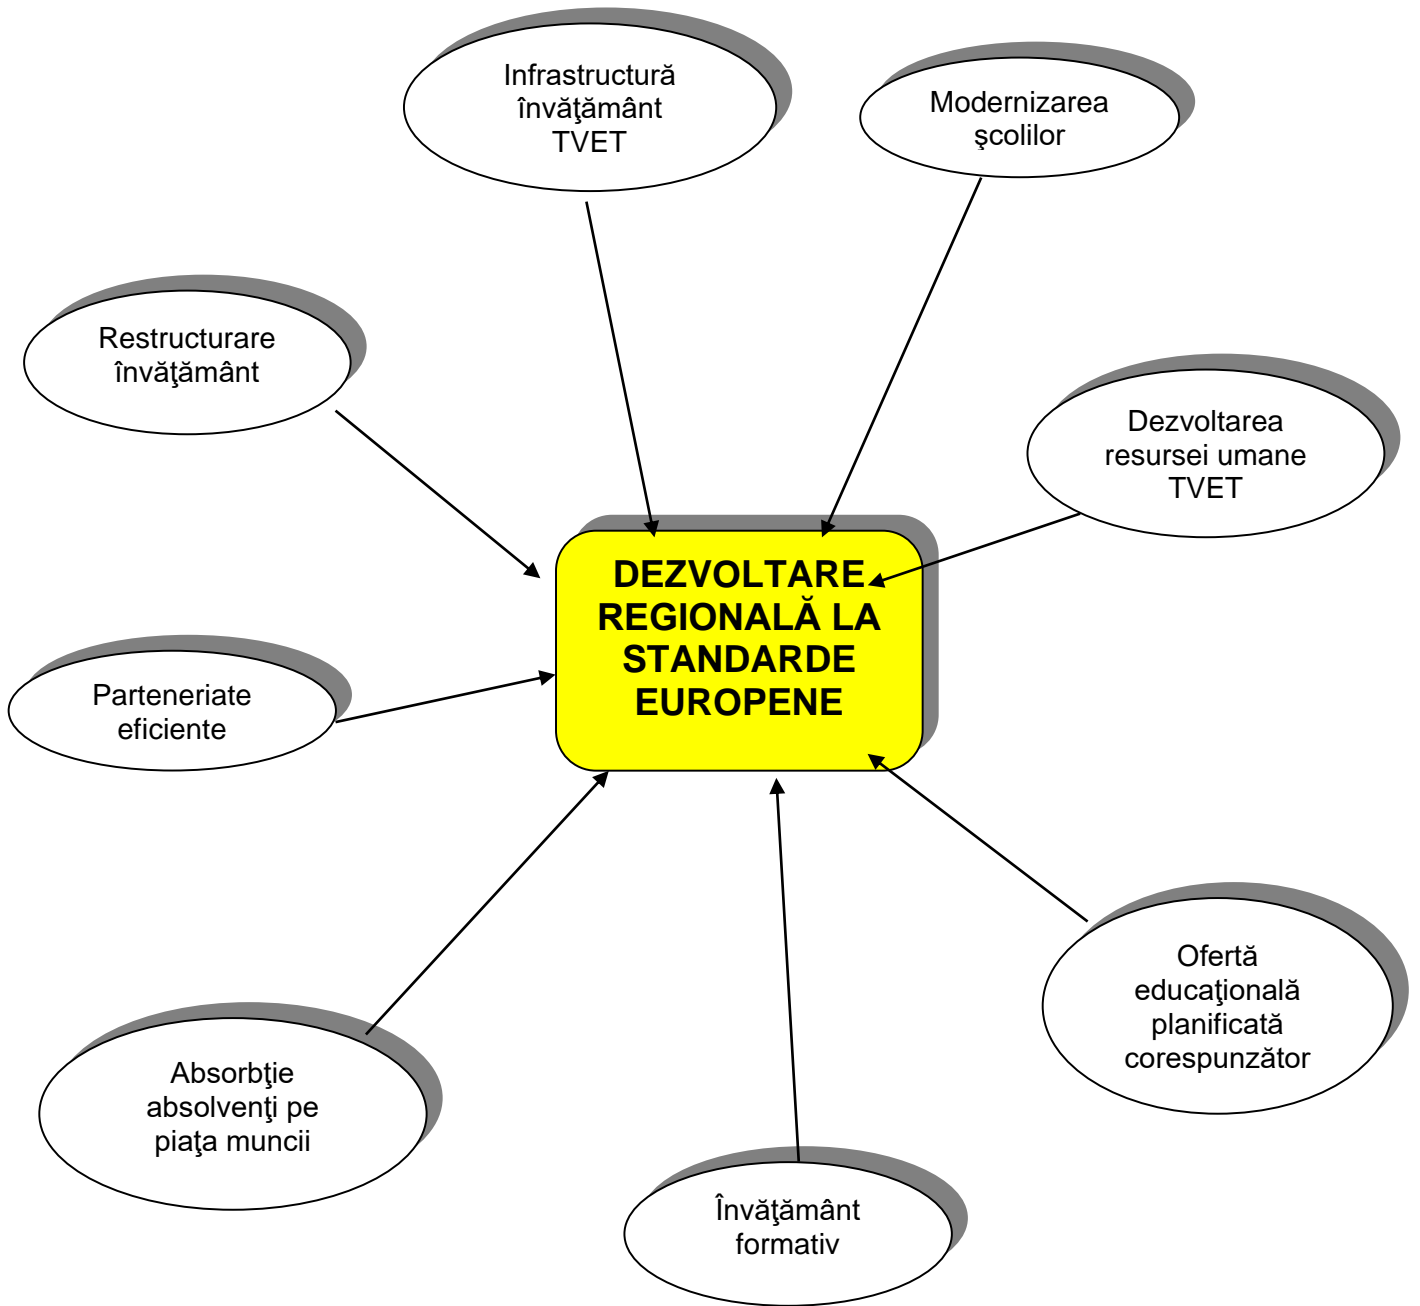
Infrastructură învăţământ TVET

Modernizarea şcolilor

Restructurare învăţământ

Dezvoltarea resursei umane TVET

DEZVOLTARE REGIONALĂ LA STANDARDE EUROPENE

Parteneriate eficiente

Ofertă educaţională planificată corespunzător

Absorbţie absolvenţi pe piaţa muncii

Învăţământ formativ